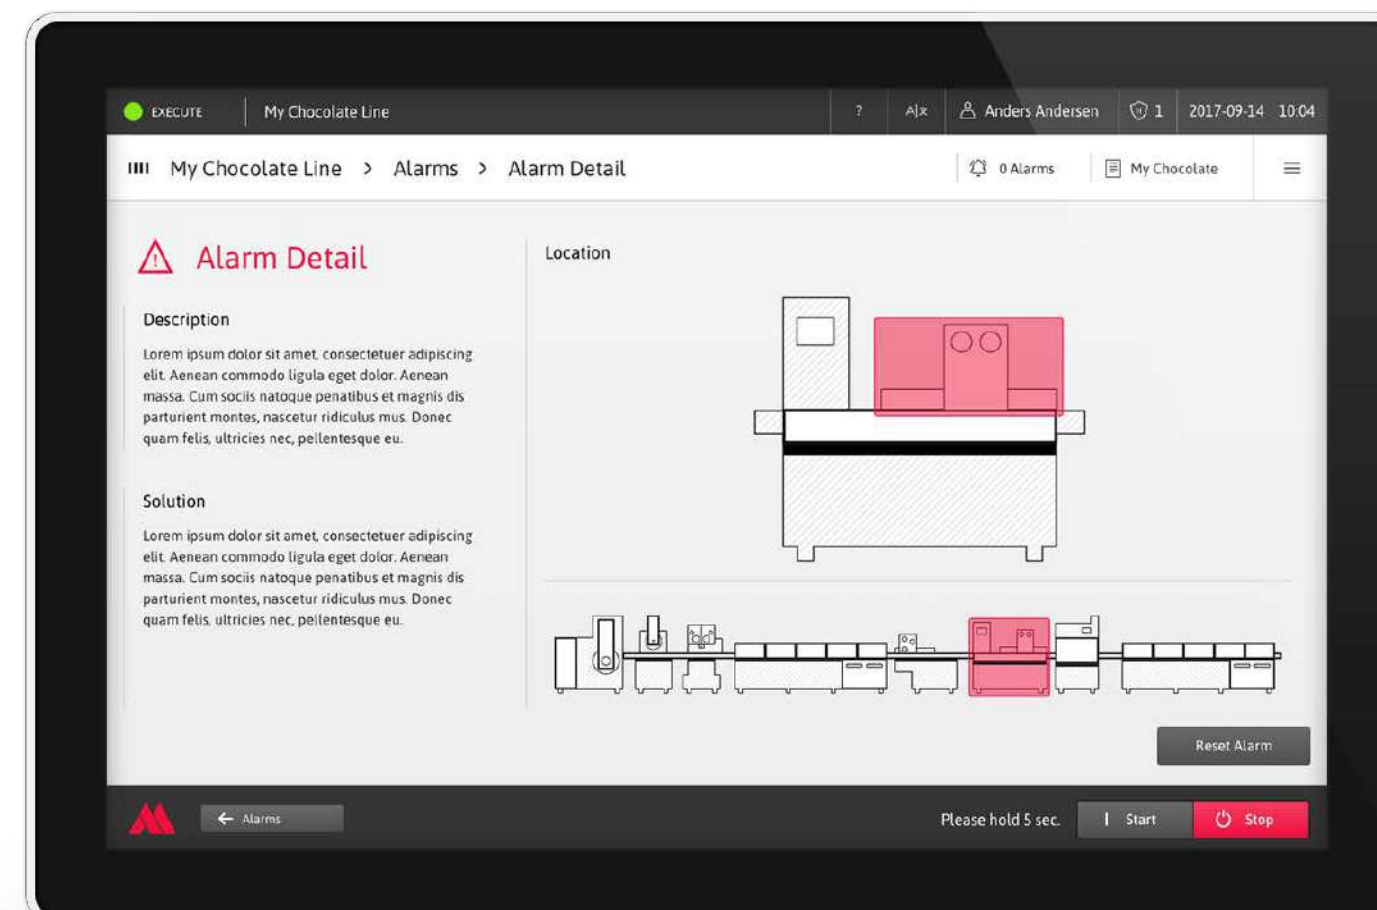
EXECUTE My Chocolate Line ? A|x Anders Andersen 1 2017-09-14 10:04

My Chocolate Line > Alarms > Alarm Detail 0 Alarms My Chocolate

Alarm Detail

Description

Lorem ipsum dolor sit amet, consectetuer adipiscing elit. Aenean commodo ligula eget dolor. Aenean massa. Cum sociis natoque penatibus et magnis dis parturient montes, nascetur ridiculus mus. Donec quam felis, ultricies nec, pellentesque eu.

Solution

Lorem ipsum dolor sit amet, consectetuer adipiscing elit. Aenean commodo ligula eget dolor. Aenean massa. Cum sociis natoque penatibus et magnis dis parturient montes, nascetur ridiculus mus. Donec quam felis, ultricies nec, pellentesque eu.

Location

Reset Alarm

Alarms Please hold 5 sec. Start Stop